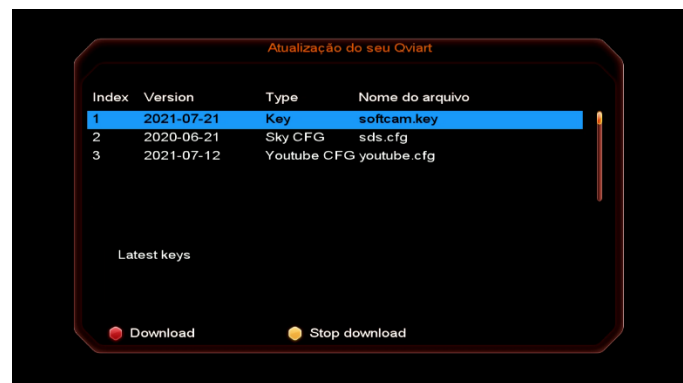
Atualização do seu Oviart

| Index | Version | Type | Nome do arquivo |
|---|---|---|---|
| 1 | 2021-07-21 | Key | softcam.key |
| 2 | 2020-06-21 | Sky CFG | sds.cfg |
| 3 | 2021-07-12 | Youtube CFG | youtube.cfg |

Latest keys

Download

Stop download